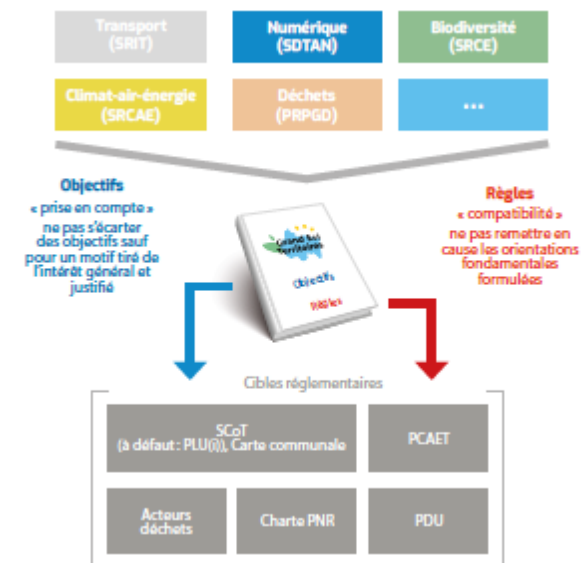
Transport (SRIT)

Numérique (SDTAN)

Biodiversité (SRCE)

Climat-air-énergie (SRCAE)

Déchets (PRPGD)

...

Objectifs
« prise en compte »
ne pas s'écarter des objectifs sauf pour un motif tiré de l'intérêt général et justifié

Grand Est Territoires
Objectifs
Règles

Règles
« compatibilité »
ne pas remettre en cause les orientations fondamentales formulées

Cibles réglementaires

SCoT
(à défaut : PLU(i)), Carte communale

PCAET

Acteurs déchets

Charte PNR

PDU